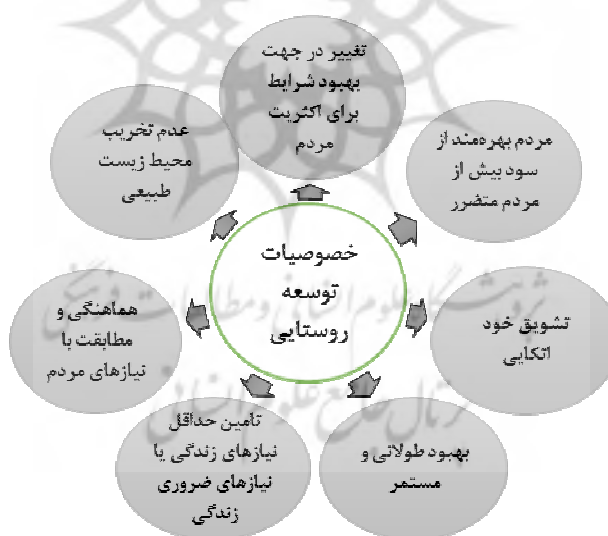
خصوصیات توسعه روستایی

تغییر در جهت بهبود شرایط برای اکثریت مردم

مردم بهره‌مند از سود بیش از مردم متضرر

تشویق خود اتکایی

بهبود طولانی و مستمر

تامین حداقل نیازهای زندگی یا نیازهای ضروری زندگی

هماهنگی و مطابقت با نیازهای مردم

عدم تخریب محیط زیست طبیعی